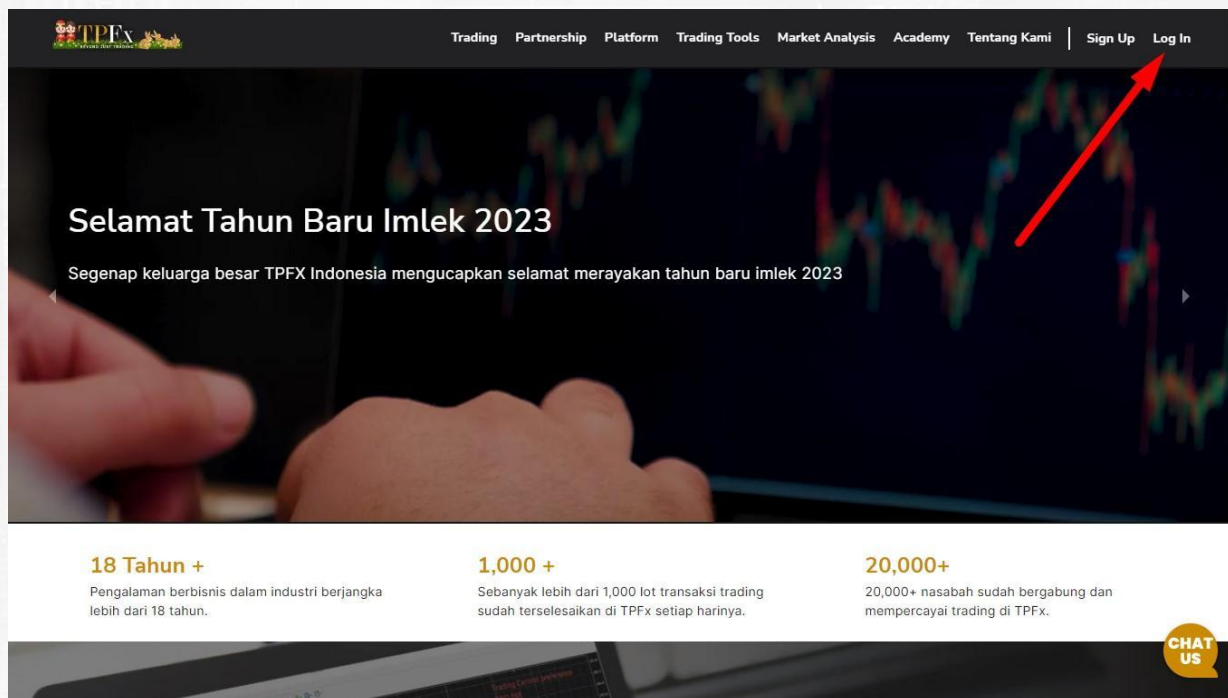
TPFx BEYOND JUST TRADING

Trading Partnership Platform Trading Tools Market Analysis Academy Tentang Kami | Sign Up Log In

Selamat Tahun Baru Imlek 2023

Segenap keluarga besar TPFX Indonesia mengucapkan selamat merayakan tahun baru imlek 2023

18 Tahun +
Pengalaman berbisnis dalam industri berjangka lebih dari 18 tahun.

1,000 +
Sebanyak lebih dari 1,000 lot transaksi trading sudah terselesaikan di TPFx setiap harinya.

20,000+
20,000+ nasabah sudah bergabung dan mempercayai trading di TPFx.

CHAT US